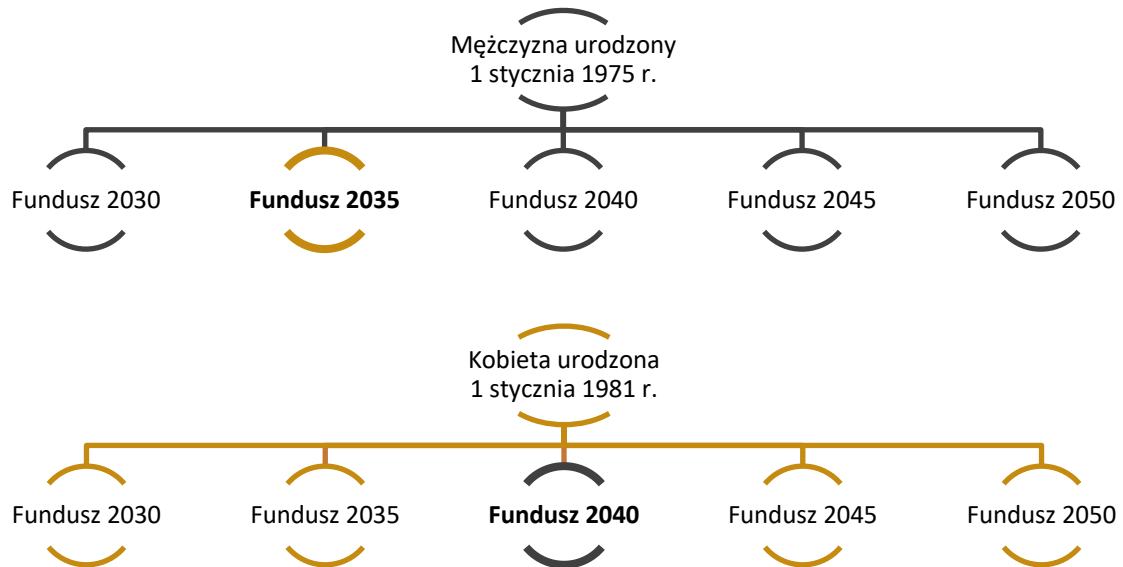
Mężczyzna urodzony
1 stycznia 1975 r.

Fundusz 2030

**Fundusz 2035**

Fundusz 2040

Fundusz 2045

Fundusz 2050

Kobieta urodzona
1 stycznia 1981 r.

Fundusz 2030

Fundusz 2035

**Fundusz 2040**

Fundusz 2045

Fundusz 2050